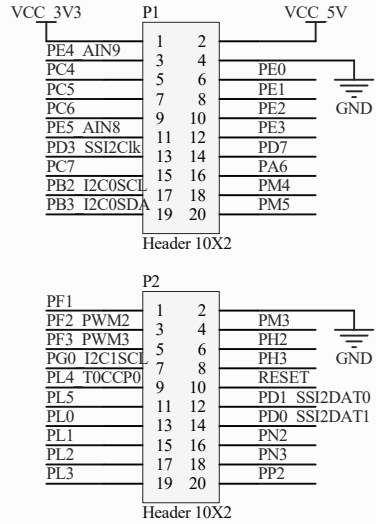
VCC_3V3
P1
VCC_5V

PE4_AIN9
PC4
PC5
PC6
PE5_AIN8
PD3_SSI2Clk
PC7
PB2_I2C0SCL
PB3_I2C0SDA

1 2
3 4
5 6
7 8
9 10
11 12
13 14
15 16
17 18
19 20

PE0
PE1
PE2
PE3
PD7
PA6
PM4
PM5

GND

Header 10X2

P2

PF1
PF2_PWM2
PF3_PWM3
PG0_I2C1SCL
PL4_T0CCP0
PL5
PL0
PL1
PL2
PL3

1 2
3 4
5 6
7 8
9 10
11 12
13 14
15 16
17 18
19 20

PM3
PH2
PH3
RESET
PD1_SSI2DAT0
PD0_SSI2DAT1
PN2
PN3
PP2

GND

Header 10X2